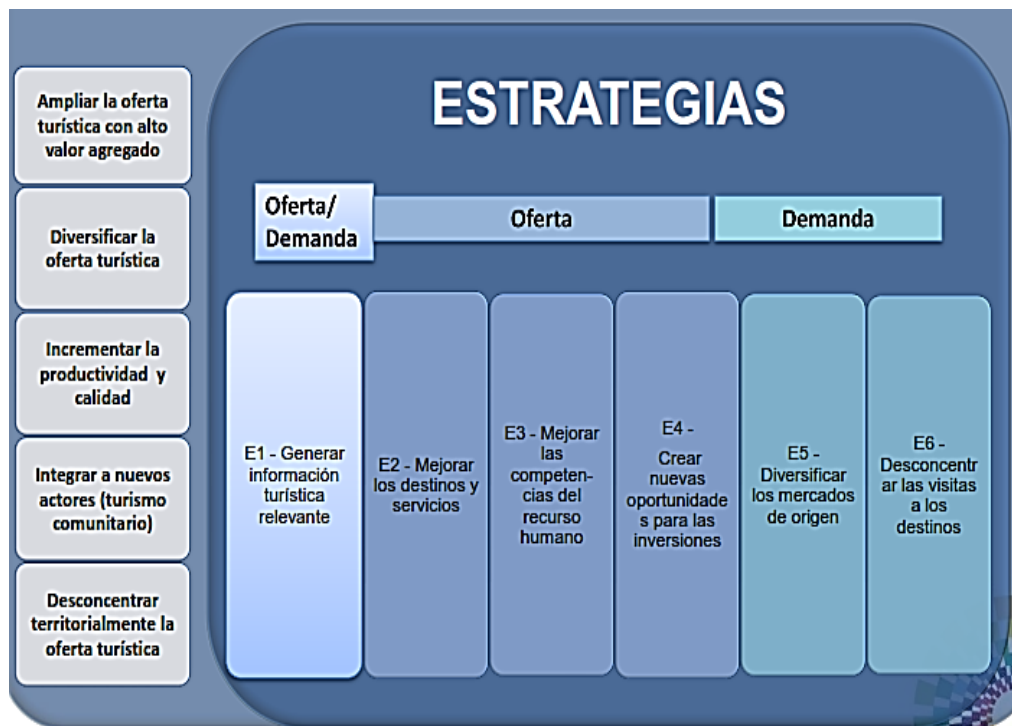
Ampliar la oferta turística con alto valor agregado

Diversificar la oferta turística

Incrementar la productividad y calidad

Integrar a nuevos actores (turismo comunitario)

Desconcentrar territorialmente la oferta turística

ESTRATEGIAS

Oferta/ Demanda

Oferta

Demanda

E1 - Generar información turística relevante

E2 - Mejorar los destinos y servicios

E3 - Mejorar las competencias del recurso humano

E4 - Crear nuevas oportunidades para las inversiones

E5 - Diversificar los mercados de origen

E6 - Desconcentrar las visitas a los destinos